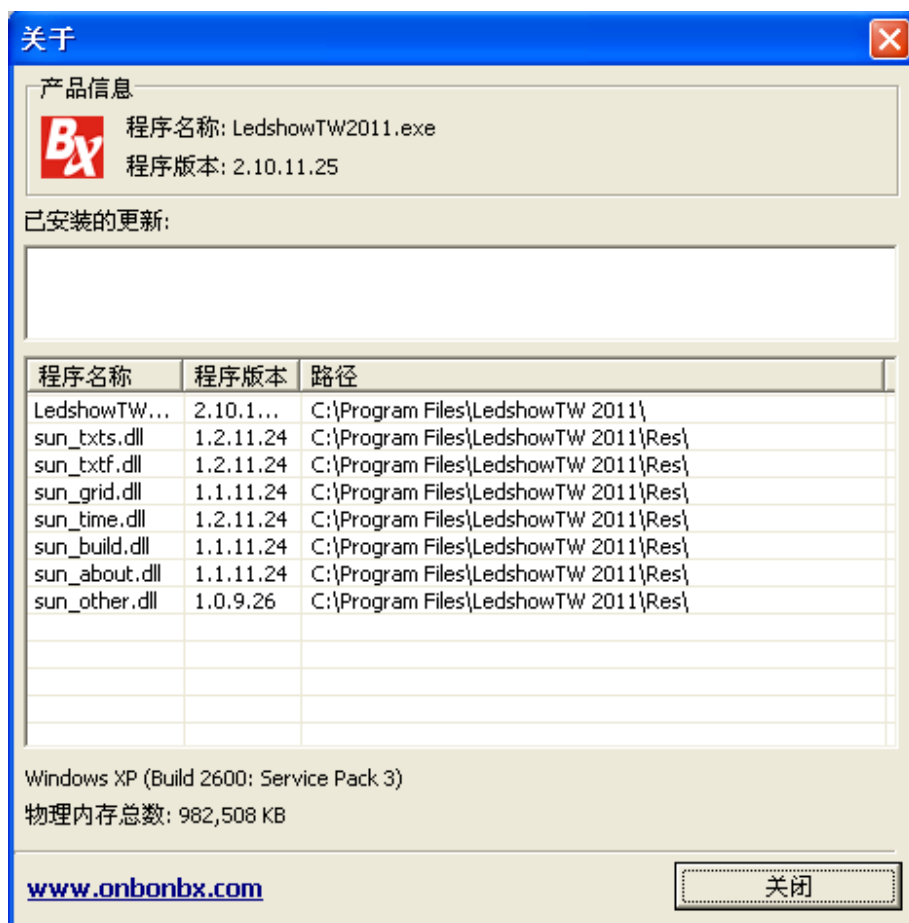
关于

产品信息

Bx

程序名称: LedshowTW2011.exe
程序版本: 2.10.11.25

已安装的更新:

| 程序名称 | 程序版本 | 路径 |
|---|---|---|
| LedshowTW... | 2.10.1... | C:\Program Files\LedshowTW 2011\ |
| sun_txts.dll | 1.2.11.24 | C:\Program Files\LedshowTW 2011\Res\ |
| sun_txtf.dll | 1.2.11.24 | C:\Program Files\LedshowTW 2011\Res\ |
| sun_grid.dll | 1.1.11.24 | C:\Program Files\LedshowTW 2011\Res\ |
| sun_time.dll | 1.2.11.24 | C:\Program Files\LedshowTW 2011\Res\ |
| sun_build.dll | 1.1.11.24 | C:\Program Files\LedshowTW 2011\Res\ |
| sun_about.dll | 1.1.11.24 | C:\Program Files\LedshowTW 2011\Res\ |
| sun_other.dll | 1.0.9.26 | C:\Program Files\LedshowTW 2011\Res\ |

Windows XP (Build 2600: Service Pack 3)
物理内存总数: 982,508 KB

www.onbonbx.com

关闭